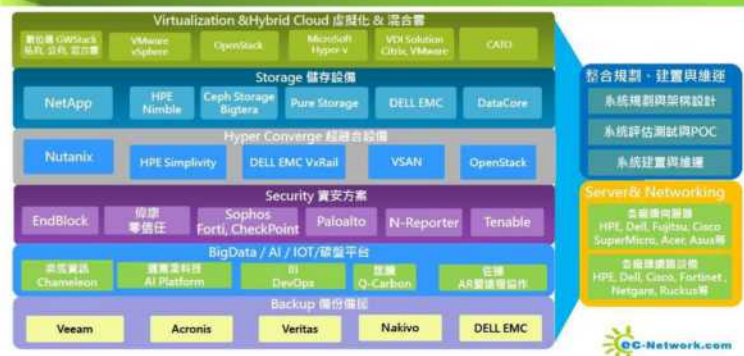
Virtualization &Hybrid Cloud 虛擬化 & 混合雲

數位轉 GWStack 私有, 公有, 混合雲

VMware vSphere

OpenStack

MicroSoft Hyper-V

VDI Solution Citrix, VMware

CATO

Storage 儲存設備

NetApp

HPE Nimble

Ceph Storage Bigtera

Pure Storage

DELL EMC

DataCore

Hyper Converge 超融合設備

Nutanix

HPE Simplivity

DELL EMC VxRail

VSAN

OpenStack

Security 資安方案

EndBlock

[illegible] 零信任

Sophos Forti, CheckPoint

Paloalto

N-Reporter

Tenable

BigData / AI / IOT/碳盤平台

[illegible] Chameleon

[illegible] AI Platform

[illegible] DevOps

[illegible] Q-Carbon

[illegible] AR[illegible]

Backup 備份備援

Veeam

Acronis

Veritas

Nakivo

DELL EMC

整合規劃、建置與維運

系統規劃與架構設計

系統評估測試與POC

系統建置與維運

Server& Networking

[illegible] HPE, Dell, Fujitsu, Cisco SuperMicro, Acer, Asus等

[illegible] HPE, Dell, Cisco, Fortinet, Netgare, Ruckus等

eC-Network.com